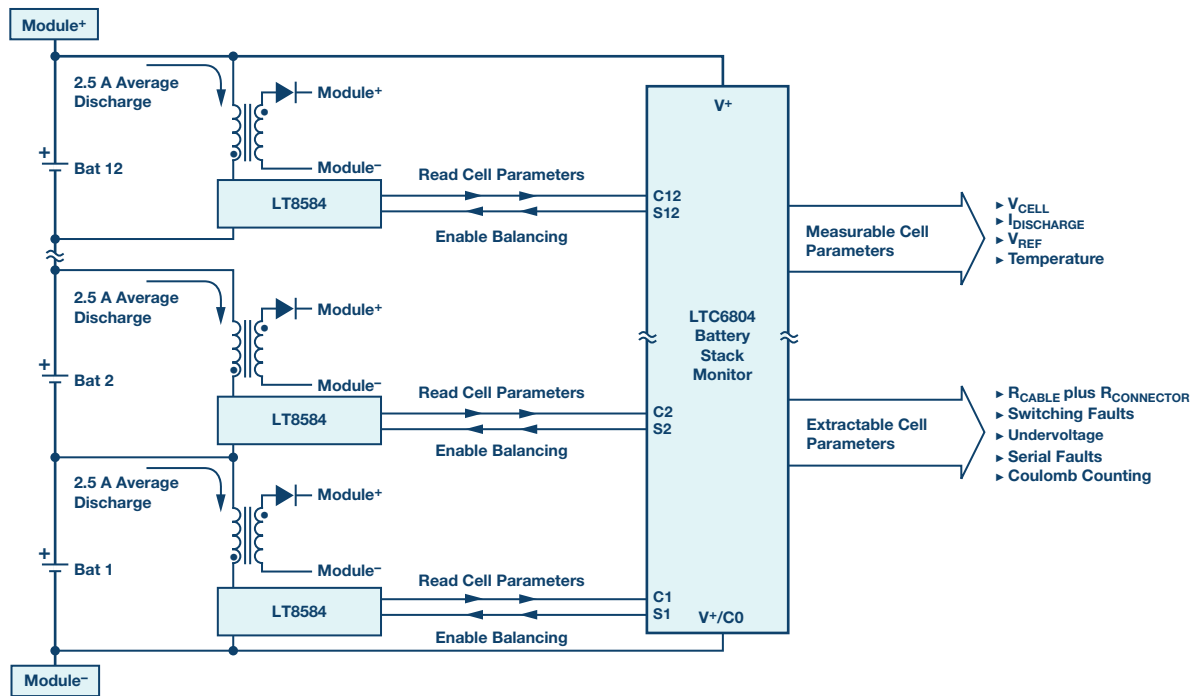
Module+

2.5 A Average Discharge

Module+

Module–

+
Bat 12

LT8584

Read Cell Parameters

Enable Balancing

C12
S12

V+

2.5 A Average Discharge

Module+

Module–

+
Bat 2

LT8584

Read Cell Parameters

Enable Balancing

C2
S2

2.5 A Average Discharge

Module+

Module–

+
Bat 1

LT8584

Read Cell Parameters

Enable Balancing

C1
S1

V+/C0

Module–

LTC6804 Battery Stack Monitor

Measurable Cell Parameters

▸ $V_{CELL}$
▸ $I_{DISCHARGE}$
▸ $V_{REF}$
▸ Temperature

Extractable Cell Parameters

▸ $R_{CABLE}$ plus $R_{CONNECTOR}$
▸ Switching Faults
▸ Undervoltage
▸ Serial Faults
▸ Coulomb Counting